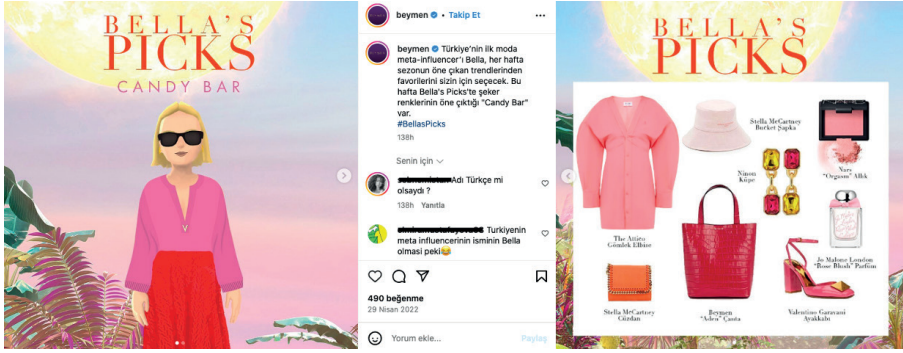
BELLA'S PICKS
CANDY BAR

beymen • Takip Et

beymen Türkiye'nin ilk moda meta-influencer'ı Bella, her hafta sezonun öne çıkan trendlerinden favorilerini sizin için seçecek. Bu hafta Bella's Picks'te şeker renklerinin öne çıktığı "Candy Bar" var.
#BellasPicks
138h

Senin için

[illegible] Adı Türkçe mi olsaydı ?
138h Yanıtla

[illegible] Turkiyenin meta influencerinin isminin Bella olması peki😂

490 beğenme
29 Nisan 2022

Yorum ekle... Paylaş

BELLA'S PICKS

The Attico Gömlek Elbise
Stella McCartney Bucket Şapka
Nars "Orgasm" Allık
Nissou Küpe
Stella McCartney Cüzdan
Beymen "Aden" Çanta
Jo Malone London "Rose Blush" Parfüm
Valentino Garavani Ayakkabı